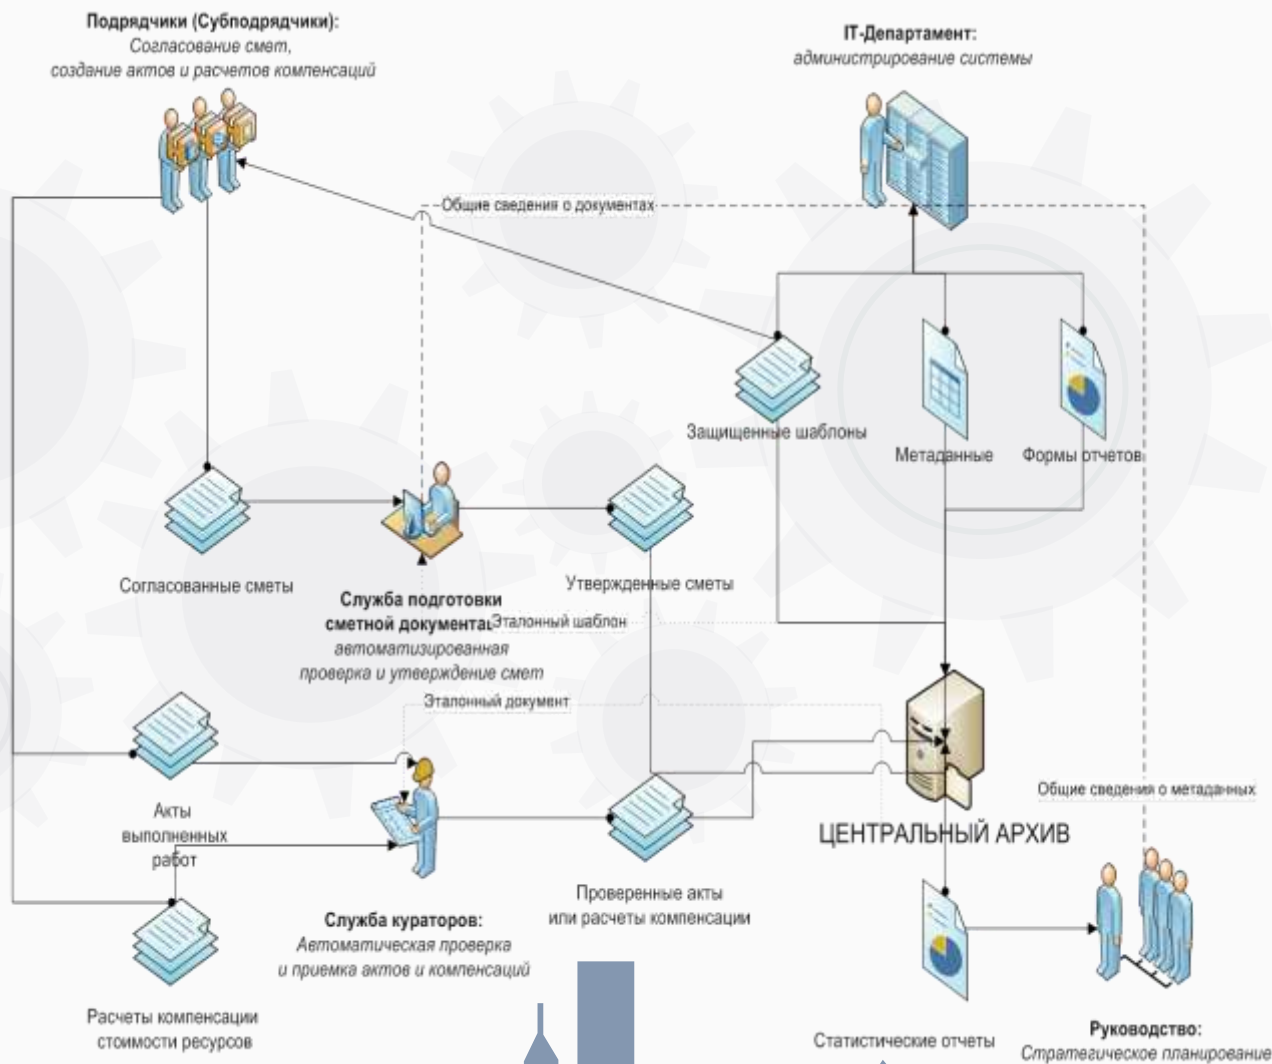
Подрядчики (Субподрядчики):
Согласование смет,
создание актов и расчетов компенсаций

IT-Департамент:
администрирование системы

Общие сведения о документах

Защищенные шаблоны

Метаданные

Формы отчетов

Согласованные сметы

Служба подготовки сметной документации
автоматизированная проверка и утверждение смет

Утвержденные сметы

Эталонный шаблон

Эталонный документ

Акты выполненных работ

ЦЕНТРАЛЬНЫЙ АРХИВ

Общие сведения о метаданных

Проверенные акты или расчеты компенсации

Служба кураторов:
Автоматическая проверка и приемка актов и компенсаций

Расчеты компенсации стоимости ресурсов

Статистические отчеты

Руководство:
Стратегическое планирование